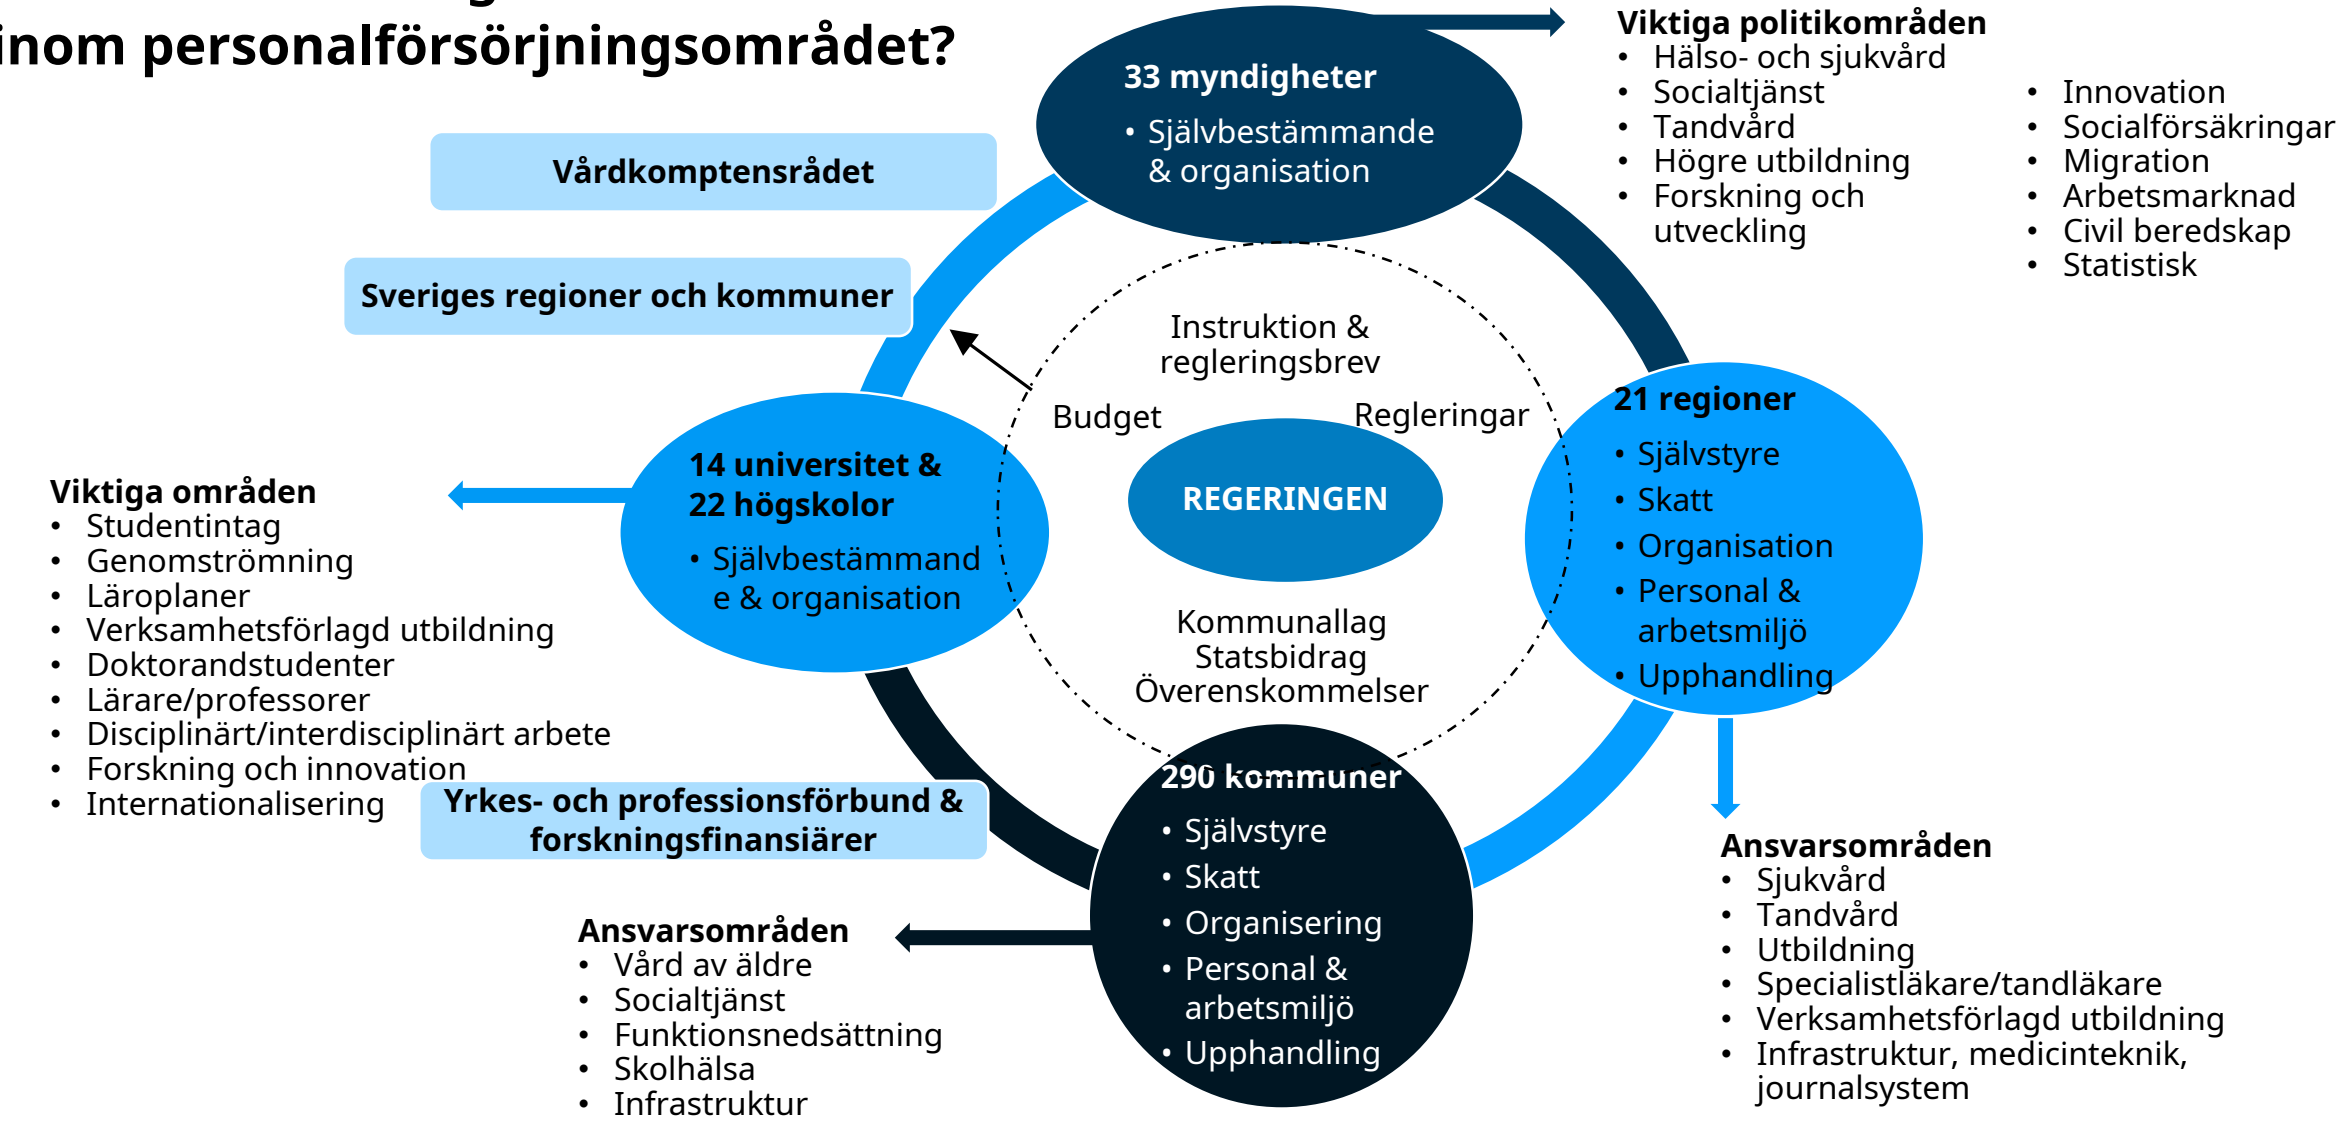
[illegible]
inom personalförsörjningsområdet?

33 myndigheter
• Självbestämmande & organisation

Viktiga politikområden
• Hälso- och sjukvård
• Socialtjänst
• Tandvård
• Högre utbildning
• Forskning och utveckling

• Innovation
• Socialförsäkringar
• Migration
• Arbetsmarknad
• Civil beredskap
• Statistisk

Vårdkomptensrådet

Sveriges regioner och kommuner

Instruktion & regleringsbrev

Budget

Regleringar

REGERINGEN

Kommunallag
Statsbidrag
Överenskommelser

21 regioner
• Självstyre
• Skatt
• Organisation
• Personal & arbetsmiljö
• Upphandling

14 universitet & 22 högskolor
• Självbestämmande & organisation

Viktiga områden
• Studentintag
• Genomströmning
• Läroplaner
• Verksamhetsförlagd utbildning
• Doktorandstudenter
• Lärare/professorer
• Disciplinärt/interdisciplinärt arbete
• Forskning och innovation
• Internationalisering

Yrkes- och professionsförbund & forskningsfinansiärer

290 kommuner
• Självstyre
• Skatt
• Organisering
• Personal & arbetsmiljö
• Upphandling

Ansvarsområden
• Vård av äldre
• Socialtjänst
• Funktionsnedsättning
• Skolhälsa
• Infrastruktur

Ansvarsområden
• Sjukvård
• Tandvård
• Utbildning
• Specialistläkare/tandläkare
• Verksamhetsförlagd utbildning
• Infrastruktur, medicinteknik, journalsystem